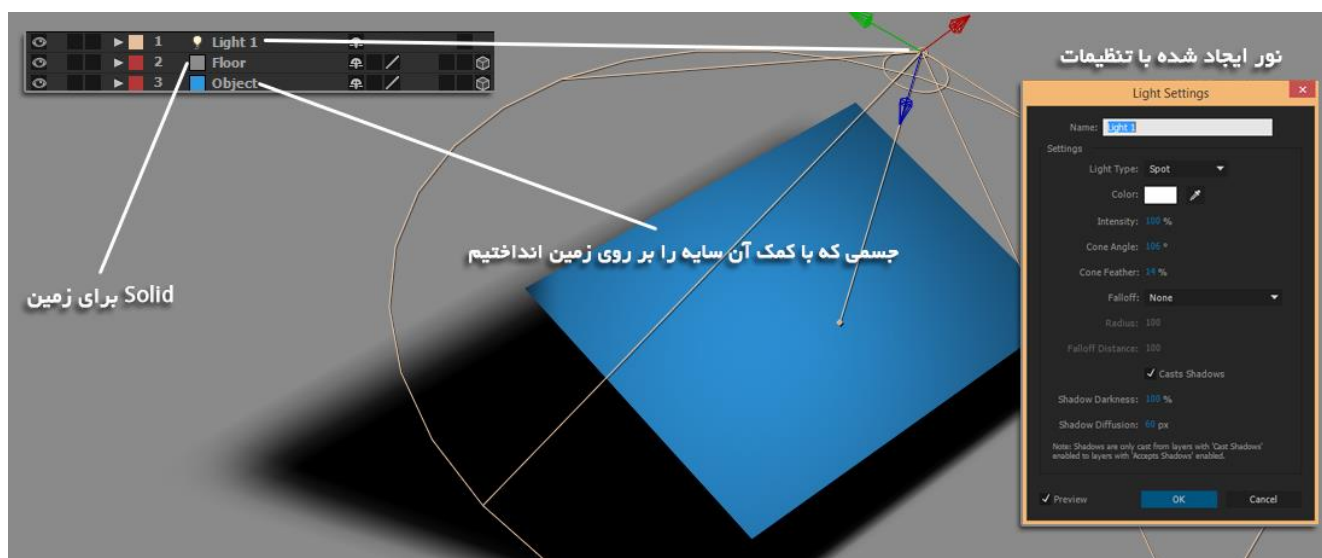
1 Light 1
2 Floor
3 Object

نور ایجاد شده با تنظیمات

Light Settings

Name: Light 1

Settings

Light Type: Spot

Color:

Intensity: 100 %

Cone Angle: 106 °

Cone Feather: 19 %

Falloff: None

Radius: 100

Falloff Distance: 100

✓ Casts Shadows

Shadow Darkness: 100 %

Shadow Diffusion: 60 px

Note: Shadows are only cast from layers with 'Cast Shadows' enabled to layers with 'Accepts Shadows' enabled.

✓ Preview

OK

Cancel

جسمی که با کمک آن سایه را بر روی زمین انداختیم

Solid برای زمین